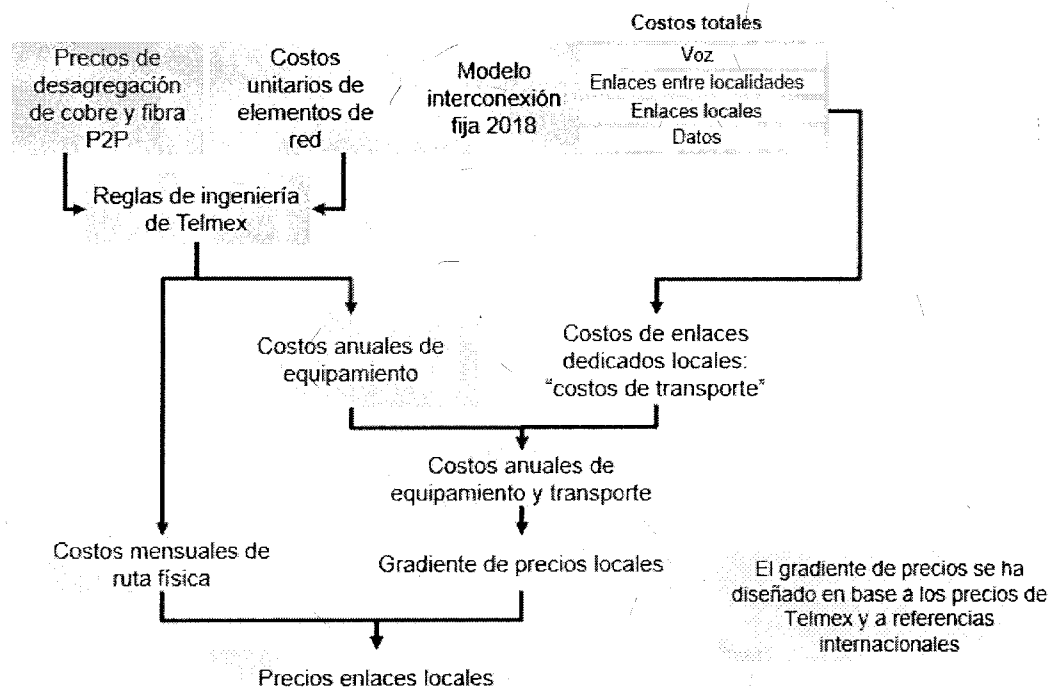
Precios de desagregación de cobre y fibra P2P

Costos unitarios de elementos de red

Modelo interconexión fija 2018

Costos totales

Voz

Enlaces entre localidades

Enlaces locales

Datos

Reglas de ingeniería de Telmex

Costos anuales de equipamiento

Costos de enlaces dedicados locales: "costos de transporte"

Costos anuales de equipamiento y transporte

Costos mensuales de ruta física

Gradiente de precios locales

El gradiente de precios se ha diseñado en base a los precios de Telmex y a referencias internacionales

Precios enlaces locales